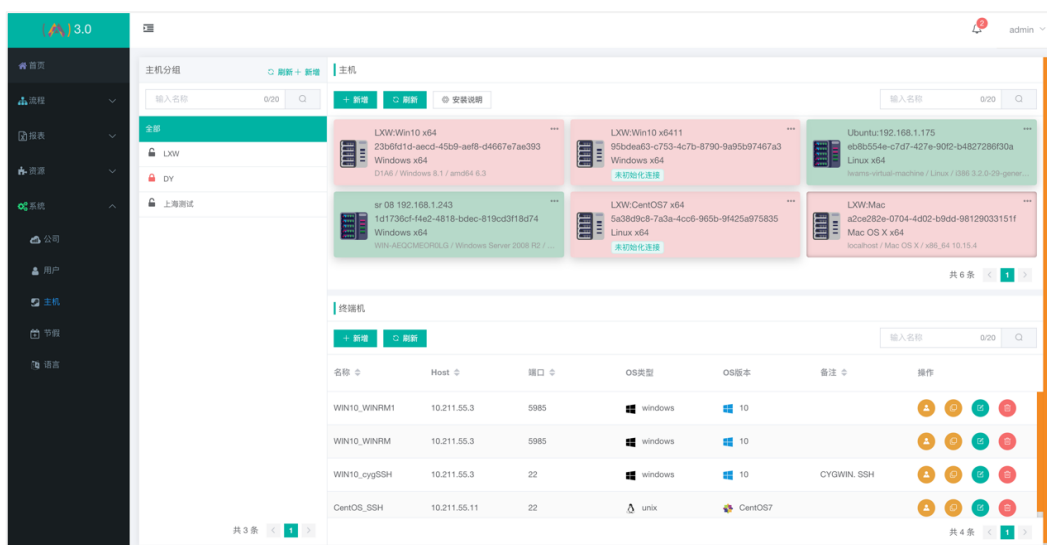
3.0

2 admin

首页
流程
报表
资源
系统
公司
用户
主机
节假
语言

主机分组
刷新 + 新增
输入名称 0/20
全部
LXW
DY
上海测试
共 3 条 1

主机
+ 新增 刷新 安装说明
输入名称 0/20

LXW:Win10 x64
23b6fd1d-aecd-45b9-aef8-d4667e7ae393
Windows x64
D1A6 / Windows 8.1 / amd64 6.3

LXW:Win10 x6411
95bdea63-c753-4c7b-8790-9a95b97467a3
Windows x64
未初始化连接

Ubuntu:192.168.1.175
eb8b554e-c7d7-427e-90f2-b4827286f30a
Linux x64
lwams-virtual-machine / Linux / i386 3.2.0-29-gener...

sr 08 192.168.1.243
1d1736cf-f4e2-4818-bdec-819cd3f18d74
Windows x64
WIN-AEQCMEOR0LG / Windows Server 2008 R2 / ...

LXW:CentOS7 x64
5a38d9c8-7a3a-4cc6-965b-9f425a975835
Linux x64
未初始化连接

LXW:Mac
a2ce282e-0704-4d02-b9dd-98129033151f
Mac OS X x64
localhost / Mac OS X / x86_64 10.15.4

共 6 条 1

终端机
+ 新增 刷新
输入名称 0/20

| 名称 | Host | 端口 | OS类型 | OS版本 | 备注 | 操作 |
|---|---|---|---|---|---|---|
| WIN10_WINRM1 | 10.211.55.3 | 5985 | windows | 10 | | |
| WIN10_WINRM | 10.211.55.3 | 5985 | windows | 10 | | |
| WIN10_cygSSH | 10.211.55.3 | 22 | windows | 10 | CYGWIN. SSH | |
| CentOS_SSH | 10.211.55.11 | 22 | unix | CentOS7 | | |

共 4 条 1